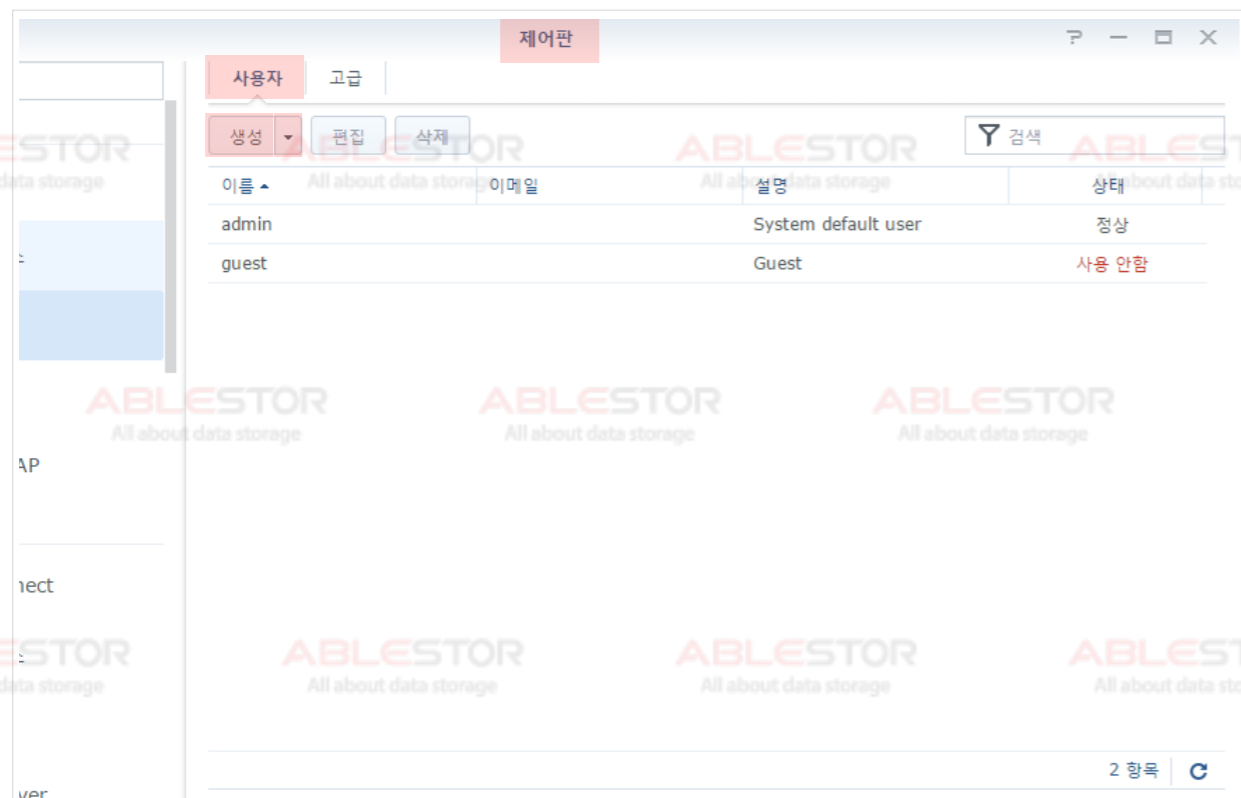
제어판

사용자 고급

생성 편집 삭제

검색

| 이름 ▲ | 이메일 | 설명 | 상태 |
|---|---|---|---|
| admin | | System default user | 정상 |
| guest | | Guest | 사용 안함 |

AP

nect

ver

2 항목

ABLESTOR
All about data storage